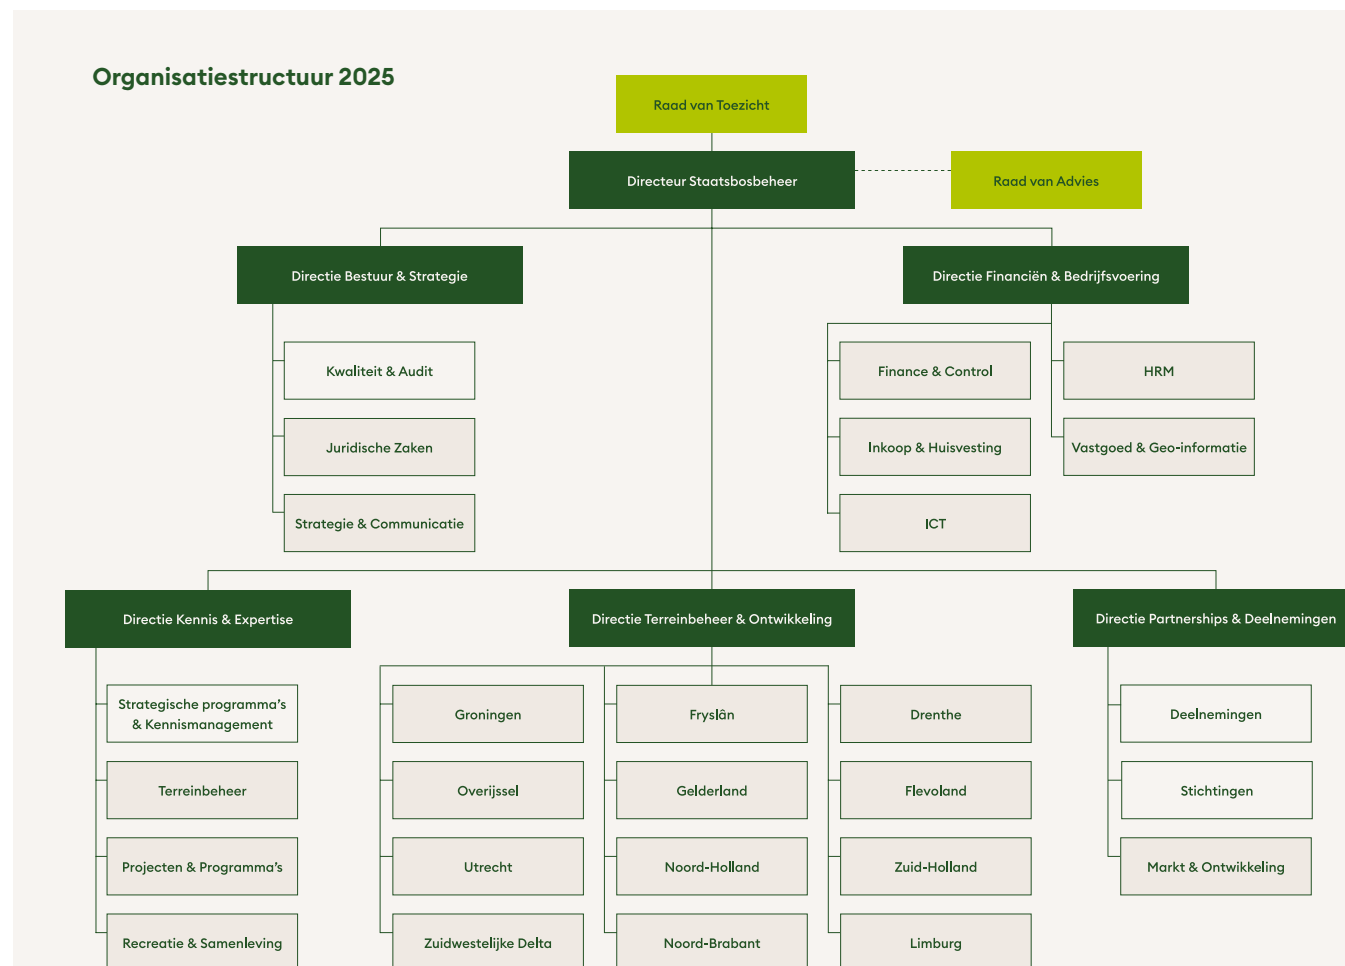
Organisatiestructuur 2025

Raad van Toezicht

Directeur Staatsbosbeheer

Raad van Advies

Directie Bestuur & Strategie

Kwaliteit & Audit

Juridische Zaken

Strategie & Communicatie

Directie Financiën & Bedrijfsvoering

Finance & Control

Inkoop & Huisvesting

ICT

HRM

Vastgoed & Geo-informatie

Directie Kennis & Expertise

Strategische programma's & Kennismanagement

Terreinbeheer

Projecten & Programma's

Recreatie & Samenleving

Directie Terreinbeheer & Ontwikkeling

Groningen

Overijssel

Utrecht

Zuidwestelijke Delta

Fryslân

Gelderland

Noord-Holland

Noord-Brabant

Drenthe

Flevoland

Zuid-Holland

Limburg

Directie Partnerships & Deelnemingen

Deelnemingen

Stichtingen

Markt & Ontwikkeling